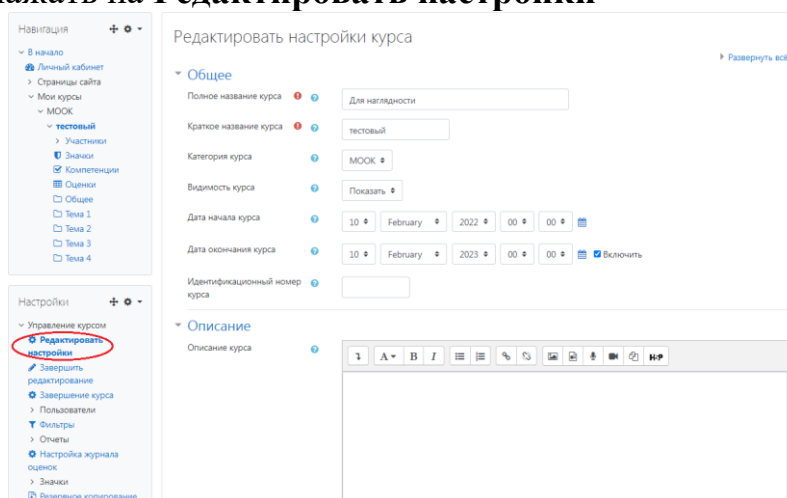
ажать на Редактировать настройки

Навигация

В начало
Личный кабинет
Страницы сайта
Мои курсы
МООК
тестовый
Участники
Значки
Компетенции
Оценки
Общее
Тема 1
Тема 2
Тема 3
Тема 4

Настройки

Управление курсом
Редактировать настройки
Завершить редактирование
Завершение курса
Пользователи
Фильтры
Отчеты
Настройка журнала оценок
Значки
Резервное копирование

Редактировать настройки курса

Развернуть всё

Общее

Полное название курса | Для наглядности
Краткое название курса | тестовый
Категория курса | МООК
Видимость курса | Показать
Дата начала курса | 10 | February | 2022 | 00 | 00
Дата окончания курса | 10 | February | 2023 | 00 | 00 | Включить
Идентификационный номер курса

Описание

Описание курса